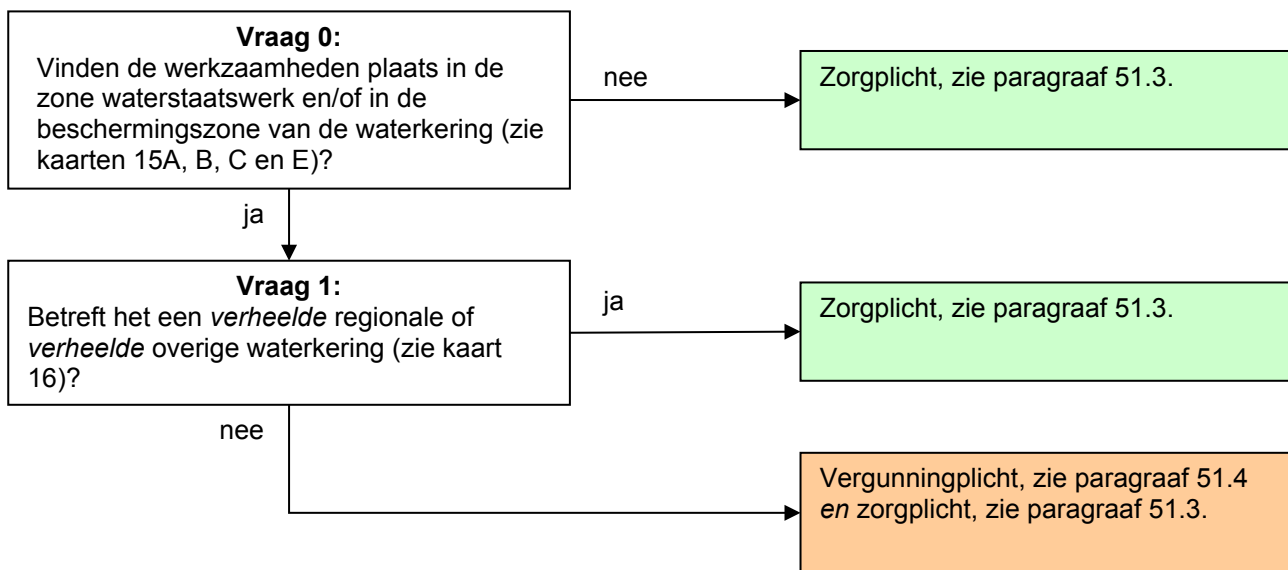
**Vraag 0:**
Vinden de werkzaamheden plaats in de zone waterstaatswerk en/of in de beschermingszone van de waterkering (zie kaarten 15A, B, C en E)?

nee

Zorgplicht, zie paragraaf 51.3.

ja

**Vraag 1:**
Betreft het een *verheelde* regionale of *verheelde* overige waterkering (zie kaart 16)?

ja

Zorgplicht, zie paragraaf 51.3.

nee

Vergunningplicht, zie paragraaf 51.4 *en* zorgplicht, zie paragraaf 51.3.